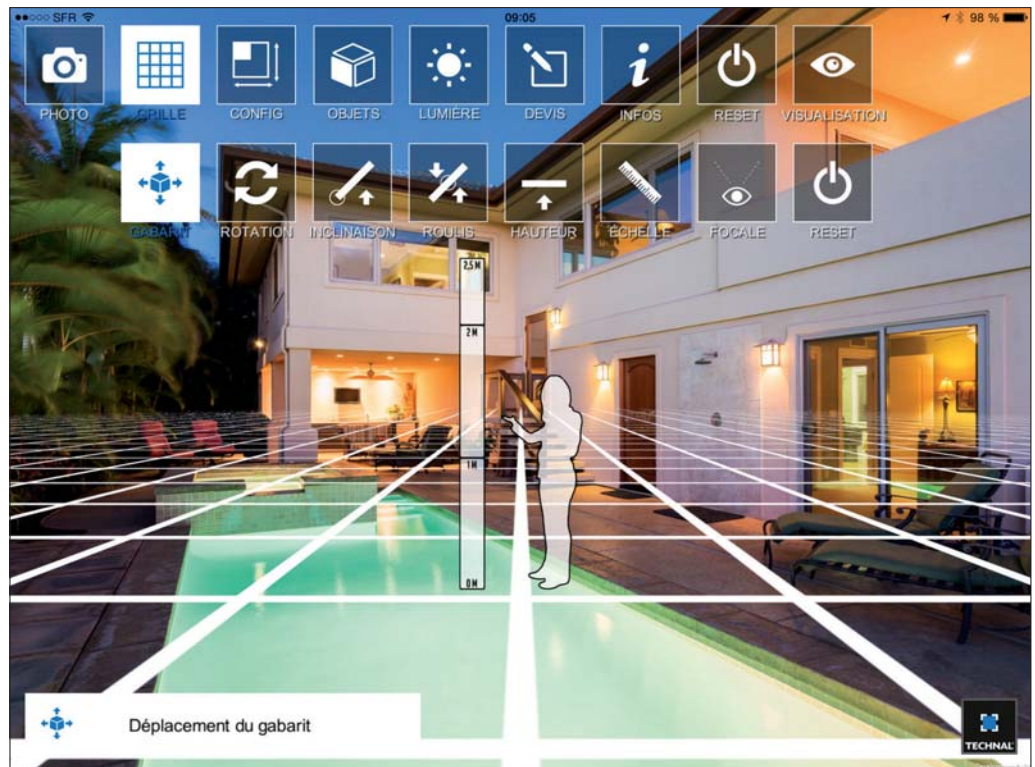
●●○○○ SFR
09:05
98 %

PHOTO
GRILLE
CONFIG
OBJETS
LUMIÈRE
DEVIS
INFOS
RESET
VISUALISATION

GABARIT
ROTATION
INCLINAISON
ROULIS
HAUTEUR
ÉCHELLE
FOCALE
RESET

2,5 M
2 M
1 M
0 M

Déplacement du gabarit

TECHNAL